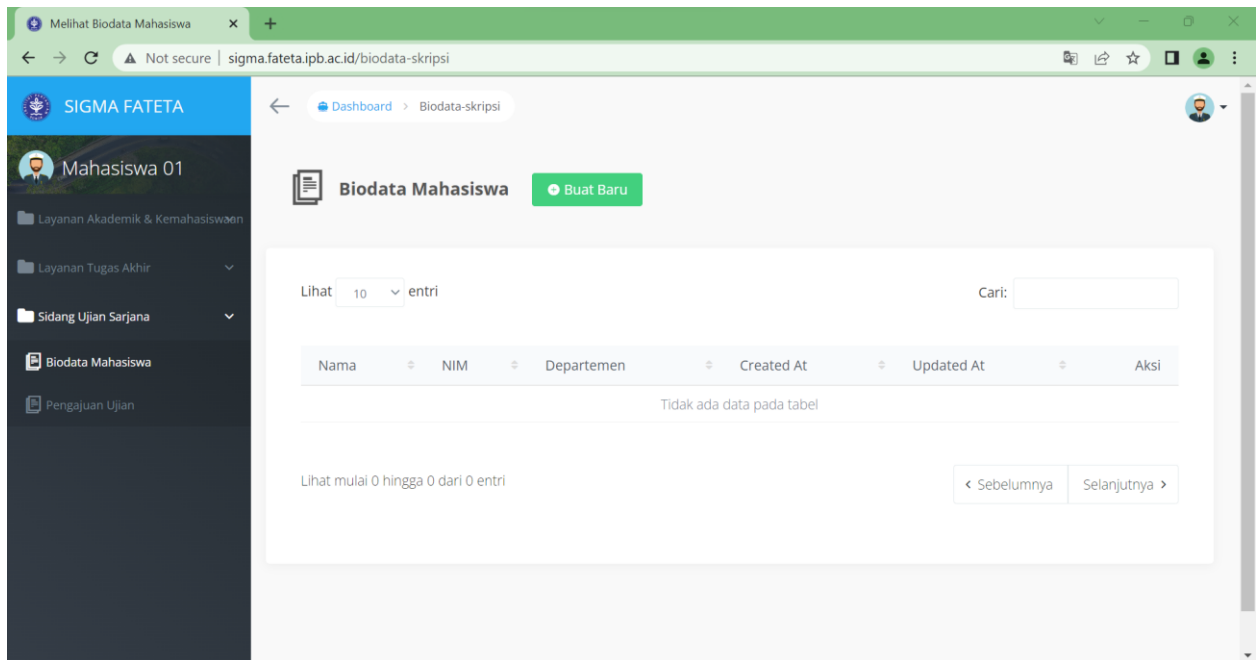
Melihat Biodata Mahasiswa ×

Not secure | sigma.fateta.ipb.ac.id/biodata-skripsi

SIGMA FATETA

Mahasiswa 01

Layanan Akademik & Kemahasiswaan

Layanan Tugas Akhir

Sidang Ujian Sarjana

Biodata Mahasiswa

Pengajuan Ujian

Dashboard > Biodata-skripsi

Biodata Mahasiswa

Buat Baru

Lihat 10 entri

Cari:

| Nama | NIM | Departemen | Created At | Updated At | Aksi |
|---|---|---|---|---|---|
| Tidak ada data pada tabel | | | | | |

Lihat mulai 0 hingga 0 dari 0 entri

‹ Sebelumnya

Selanjutnya ›